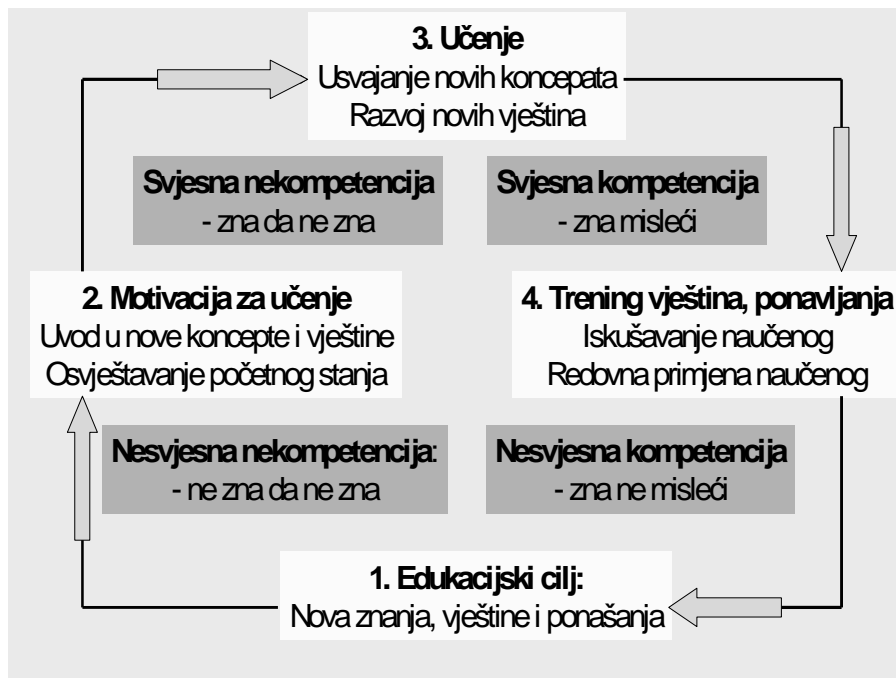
**3. Učenje**
Usvajanje novih koncepata
Razvoj novih vještina

**Svjesna nekompetencija**
- zna da ne zna

**Svjesna kompetencija**
- zna misleći

**2. Motivacija za učenje**
Uvod u nove koncepte i vještine
Osvještavanje početnog stanja

**4. Trening vještina, ponavljanja**
Iskušavanje naučenog
Redovna primjena naučenog

**Nesvjesna nekompetencija**:
- ne zna da ne zna

**Nesvjesna kompetencija**
- zna ne misleći

**1. Edukacijski cilj:**
Nova znanja, vještine i ponašanja